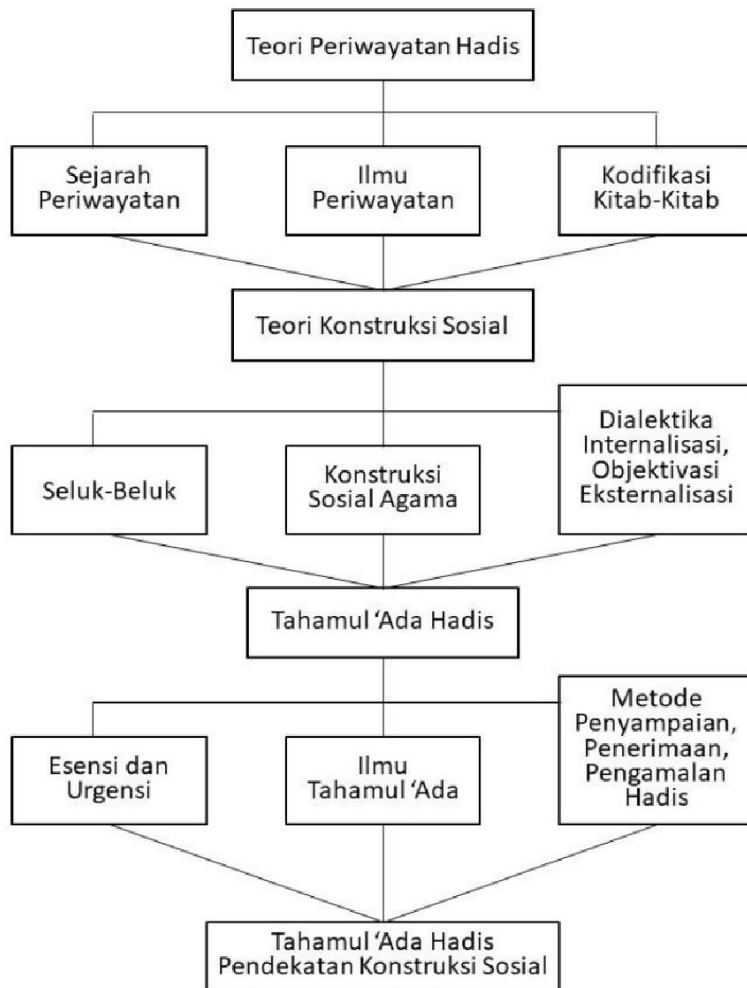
Teori Periwayatan Hadis

Sejarah Periwayatan

Ilmu Periwayatan

Kodifikasi Kitab-Kitab

Teori Konstruksi Sosial

Seluk-Beluk

Konstruksi Sosial Agama

Dialektika Internalisasi, Objektivasi Eksternalisasi

Tahamul 'Ada Hadis

Esensi dan Urgensi

Ilmu Tahamul 'Ada

Metode Penyampaian, Penerimaan, Pengamalan Hadis

Tahamul 'Ada Hadis Pendekatan Konstruksi Sosial